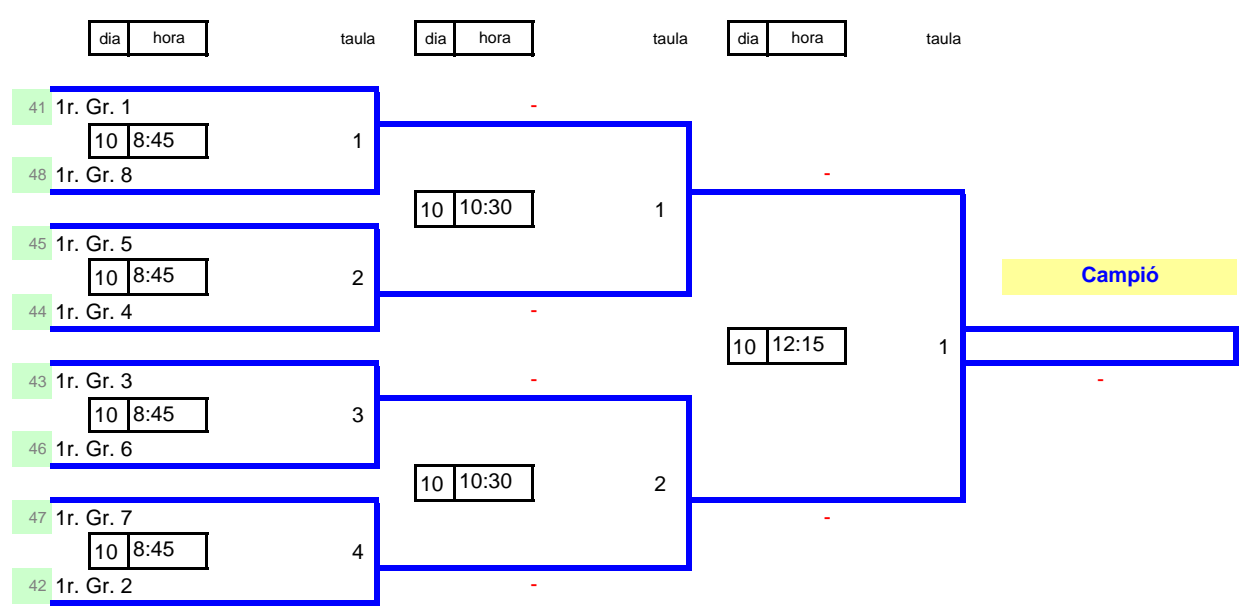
| dia | hora |
|---|---|

taula

| dia | hora |
|---|---|

taula

| dia | hora |
|---|---|

taula

41 1r. Gr. 1
10 8:45
1
48 1r. Gr. 8

-

10 10:30
1

45 1r. Gr. 5
10 8:45
2
44 1r. Gr. 4

-

-

Campió

10 12:15
1

-

43 1r. Gr. 3
10 8:45
3
46 1r. Gr. 6

-

10 10:30
2

47 1r. Gr. 7
10 8:45
4
42 1r. Gr. 2

-

-